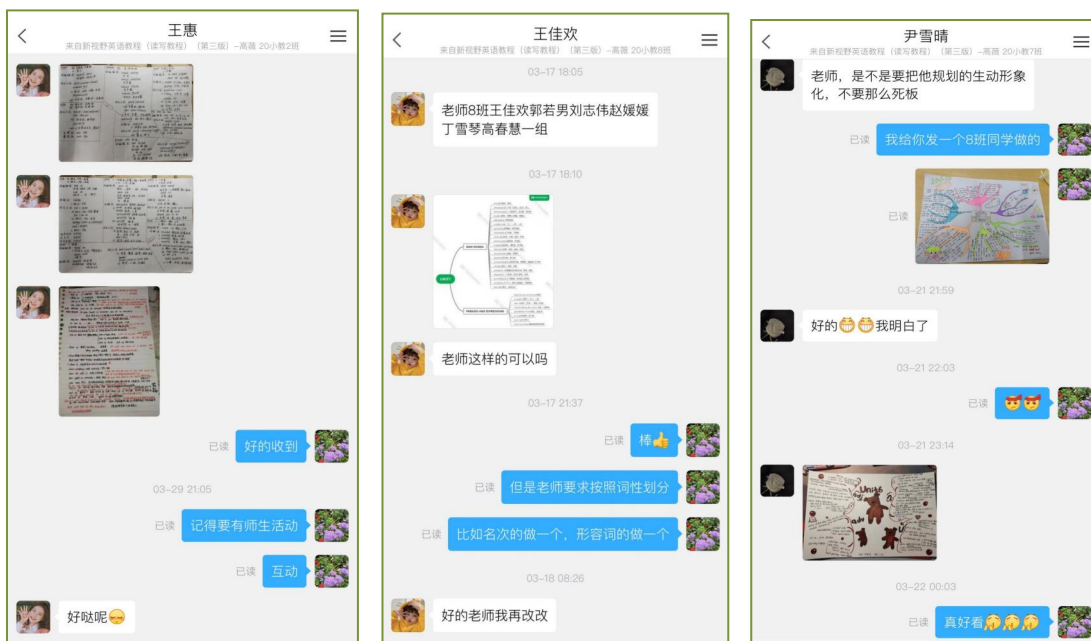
王惠
来自新视野英语教程（读写教程）（第三版）-高善 20小教2班

已读 好的收到

03-29 21:05

已读 记得要有师生活动

已读 互动

好哒呢

王佳欢
来自新视野英语教程（读写教程）（第三版）-高善 20小教8班

03-17 18:05

老师8班王佳欢郭若男刘志伟赵媛媛丁雪琴高春慧一组

03-17 18:10

老师这样的可以吗

03-17 21:37

已读 棒

已读 但是老师要求按照词性划分

已读 比如名次的做一个，形容词的做一个

03-18 08:26

好的老师我再改改

尹雪晴
来自新视野英语教程（读写教程）（第三版）-高善 20小教7班

老师，是不是要把他规划的生动形象化，不要那么死板

已读 我给你发一个8班同学做的

已读

03-21 21:59

好的我明白了

03-21 22:03

已读

03-21 23:14

03-22 00:03

已读 真好看